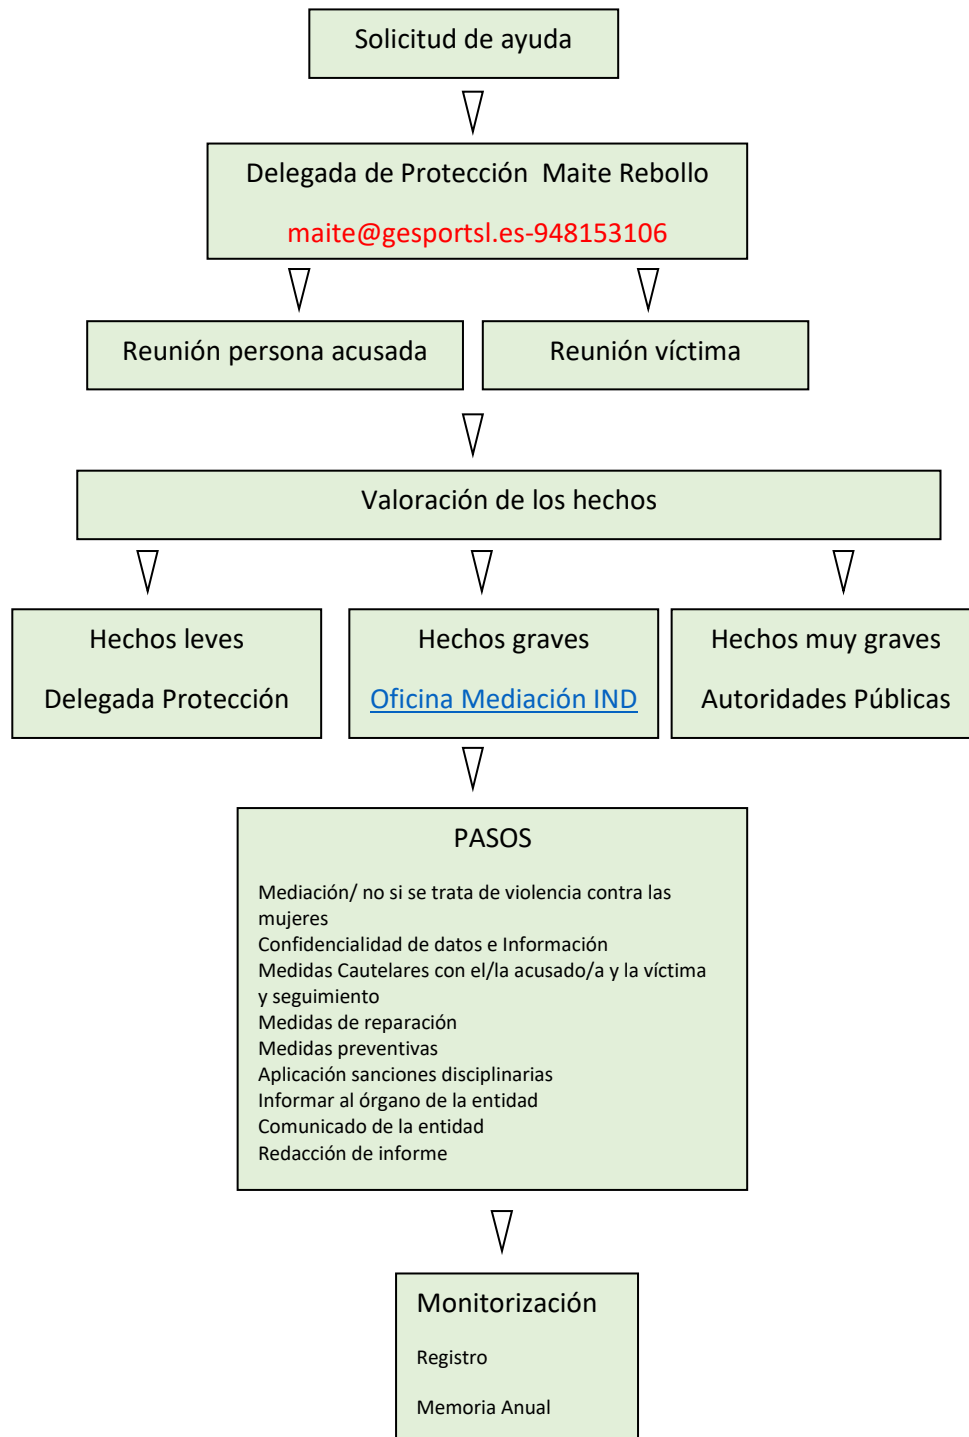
Solicitud de ayuda

Delegada de Protección Maite Rebollo

maite@gesportsl.es-948153106

Reunión persona acusada

Reunión víctima

Valoración de los hechos

Hechos leves

Delegada Protección

Hechos graves

Oficina Mediación IND

Hechos muy graves

Autoridades Públicas

PASOS

Mediación/ no si se trata de violencia contra las mujeres
Confidencialidad de datos e Información
Medidas Cautelares con el/la acusado/a y la víctima y seguimiento
Medidas de reparación
Medidas preventivas
Aplicación sanciones disciplinarias
Informar al órgano de la entidad
Comunicado de la entidad
Redacción de informe

Monitorización

Registro

Memoria Anual